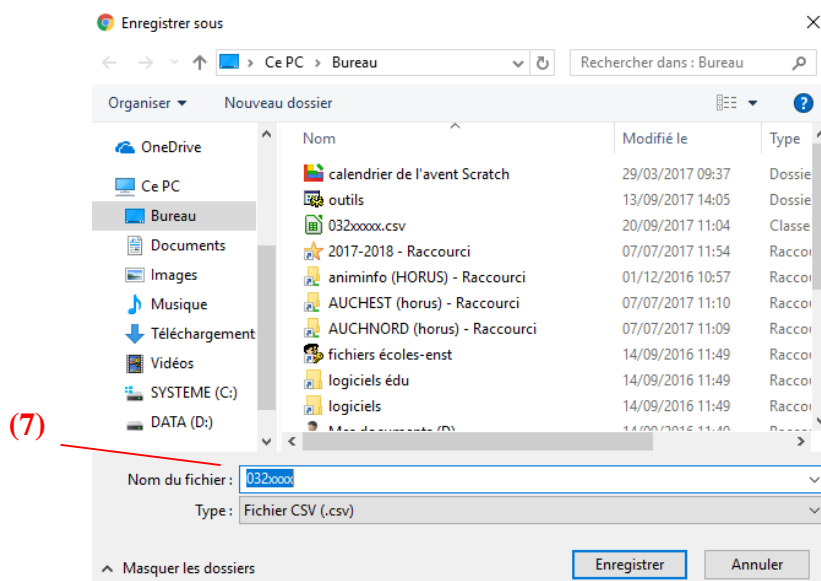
Enregistrer sous

Ce PC > Bureau

Rechercher dans : Bureau

Organiser ▾ Nouveau dossier

OneDrive
Ce PC
Bureau
Documents
Images
Musique
Téléchargement
Vidéos
SYSTEME (C:)
DATA (D:)

| Nom | Modifié le | Type |
|---|---|---|
| calendrier de l'avent Scratch | 29/03/2017 09:37 | Dossie |
| outils | 13/09/2017 14:05 | Dossie |
| 032xxxxx.csv | 20/09/2017 11:04 | Classe |
| 2017-2018 - Raccourci | 07/07/2017 11:54 | Raccou |
| animinfo (HORUS) - Raccourci | 01/12/2016 10:57 | Raccou |
| AUCHEST (horus) - Raccourci | 07/07/2017 11:10 | Raccou |
| AUCHNORD (horus) - Raccourci | 07/07/2017 11:09 | Raccou |
| fichiers écoles-enst | 14/09/2016 11:49 | Raccou |
| logiciels édu | 14/09/2016 11:49 | Raccou |
| logiciels | 14/09/2016 11:49 | Raccou |
| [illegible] | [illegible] | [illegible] |

(7)

Nom du fichier : 032xxxx

Type : Fichier CSV (.csv)

Masquer les dossiers

Enregistrer Annuler